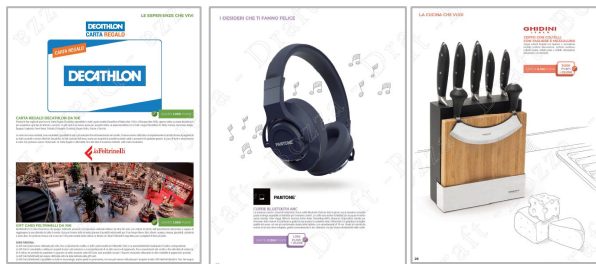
LE ESPERIENZE CHE VIVI

DECATHLON CARTA REGALO

CARTA REGALO

DECATHLON

CARTA REGALO DECATHLON DA 50€

laFeltrinelli

GIFT CARD FELTRINELLI DA 30€

I DESIDERI CHE TI FANNO FELICE

PANTONE

PANTONE

CUFFIE BLUETOOTH ANC

LA CUCINA CHE VUOI

GHIDINI

CEPPO CON COLTELLI CON MEZZALUNA E MEZZALUNA

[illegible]